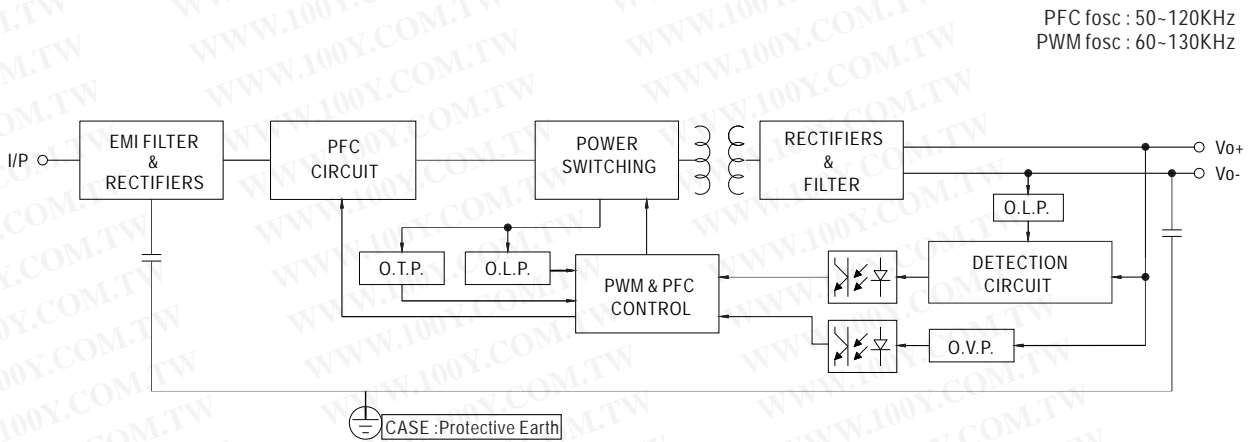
WWW.100Y.COM.TW

PFC fosc : 50~120KHz
PWM fosc : 60~130KHz

I/P

EMI FILTER & RECTIFIERS

PFC CIRCUIT

POWER SWITCHING

RECTIFIERS & FILTER

Vo+
Vo-

O.L.P.

O.T.P.

O.L.P.

PWM & PFC CONTROL

DETECTION CIRCUIT

O.V.P.

CASE :Protective Earth